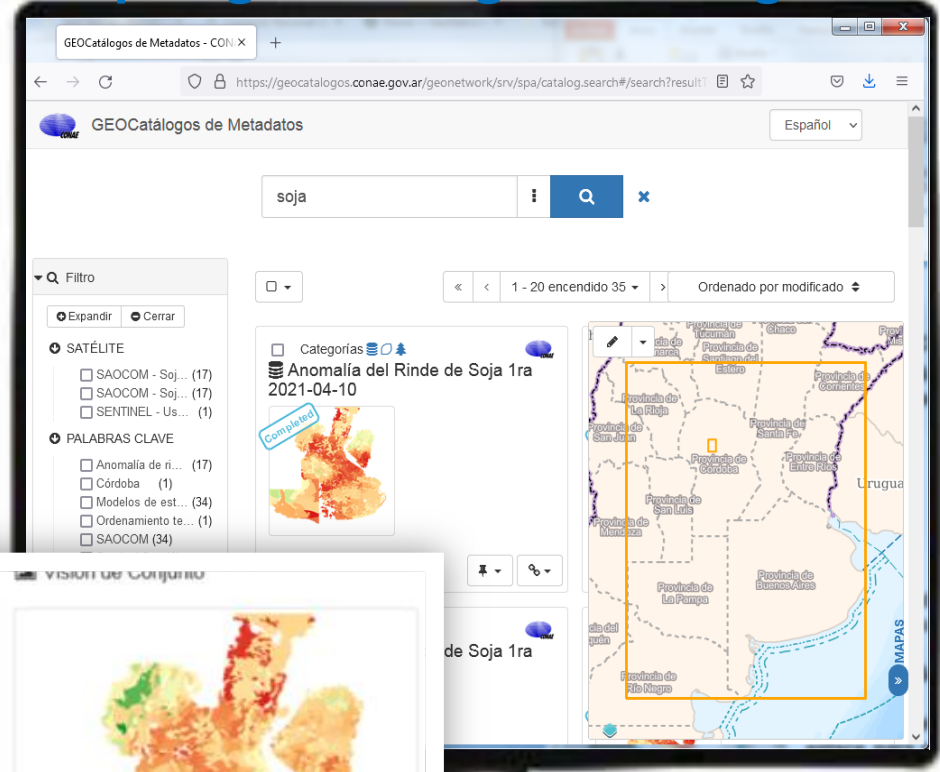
GEOCatálogos de Metadatos - CON ×

https://geocatalogos.conae.gov.ar/geonetwork/srv/spa/catalog.search#/search?resultT

CONAE

GEOCatálogos de Metadatos

Español

soja

Filtro

Expandir

Cerrar

SATÉLITE

SAOCOM - Soj... (17)

SAOCOM - Soj... (17)

SENTINEL - Us... (1)

PALABRAS CLAVE

Anomalía de ri... (17)

Córdoba (1)

Modelos de est... (34)

Ordenamiento te... (1)

SAOCOM (34)

1 - 20 encendido 35

Ordenado por modificado

Categorías

Anomalía del Rinde de Soja 1ra 2021-04-10

Completed

de Soja 1ra

Visión de Conjunto

Provincia de Tucumán

Chaco

Provincia de Catamarca

Provincia de Santiago del Estero

Provincia de Corrientes

Provincia de La Rioja

Provincia de Santa Fe

Provincia de San Juan

Provincia de Córdoba

Provincia de Entre Ríos

Uruguay

Provincia de San Luis

Provincia de Mendoza

Provincia de Buenos Aires

Provincia de La Pampa

Provincia del Neuquén

Provincia de Río Negro

MAPAS